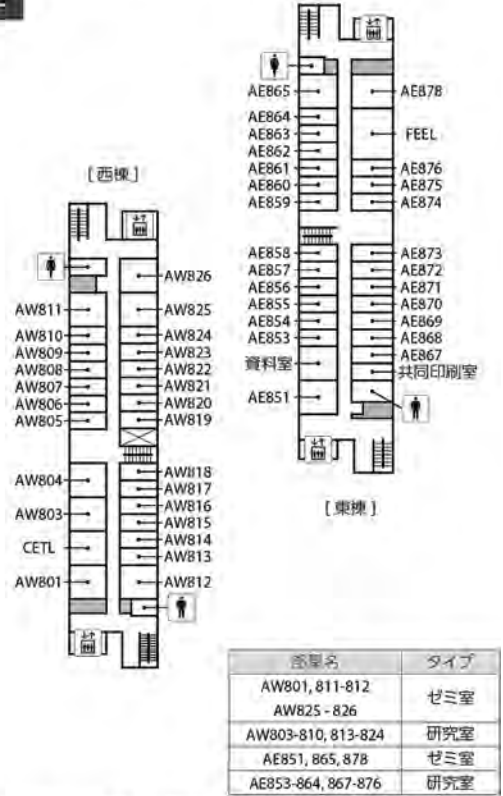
[西棟]

AW826
AW811
AW825
AW810
AW824
AW809
AW823
AW808
AW822
AW807
AW821
AW806
AW820
AW805
AW819
AW818
AW804
AW817
AW816
AW803
AW815
AW814
CETL
AW813
AW801
AW812

AE865
AE878
AE864
AE863
FEEL
AE862
AE861
AE876
AE860
AE875
AE859
AE874
AE858
AE873
AE857
AE872
AE856
AE871
AE855
AE870
AE854
AE869
AE853
AE868
AE867
資料室
共同印刷室
AE851

[東棟]

| 部屋名 | タイプ |
|---|---|
| AW801, 811-812<br>AW825 - 826 | ゼミ室 |
| AW803-810, 813-824 | 研究室 |
| AE851, 865, 878 | ゼミ室 |
| AE853-864, 867-876 | 研究室 |